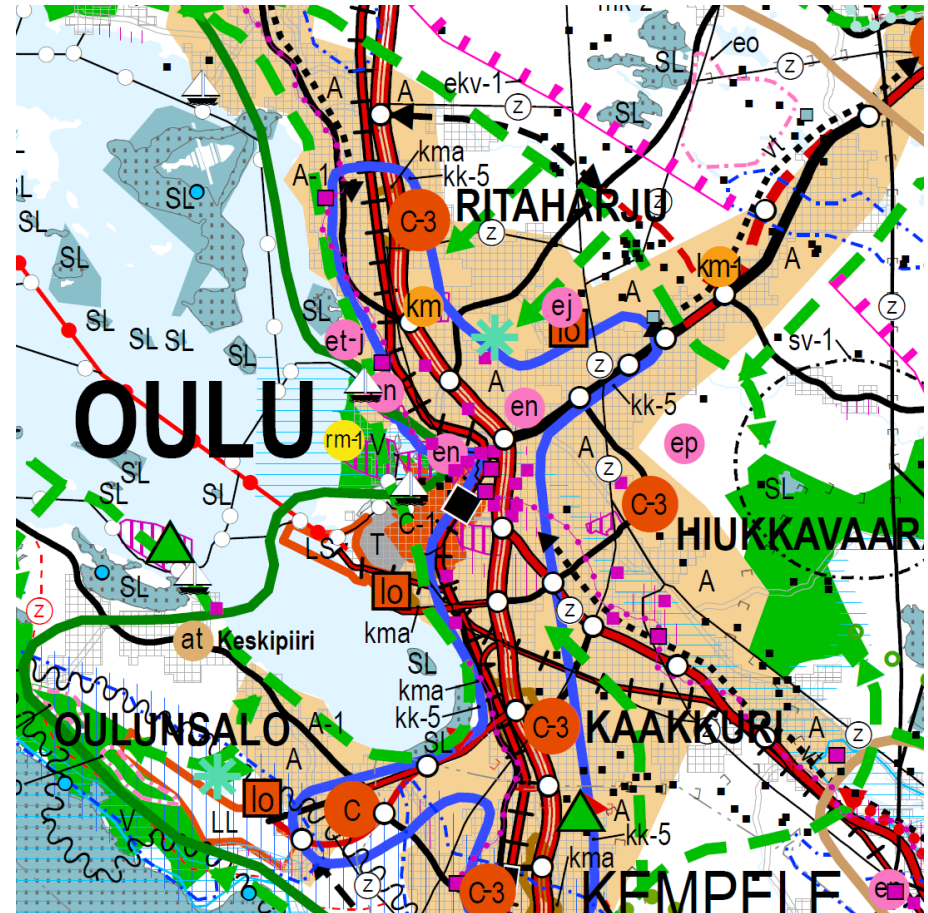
mk-2
eo
SL
z
ekv-1
A
z
SL
SL
vt
kma
kk-5
A-1
SL
C-3
RITAHARJU
z
SL
SL
km-1
A
SL
SL
SL
SL
ej
A
z
SL
SL
km
lo
et-j
sv-1
z
A
kk-5
OULU
en
en
rm-1
V
en
A
ep
SL
z
SL
SL
C-3
SL
C-1
HIUKKAVAARA
T
LS
A
z
z
lo
kma
at
Keskipiiri
SL
kma
kk-5
A-1
C-3
KAAKKURI
A
OULUNSALO
SL
z
A
A
lo
C
LL
V
kk-5
kma
z
C-3
KEMPELE
e